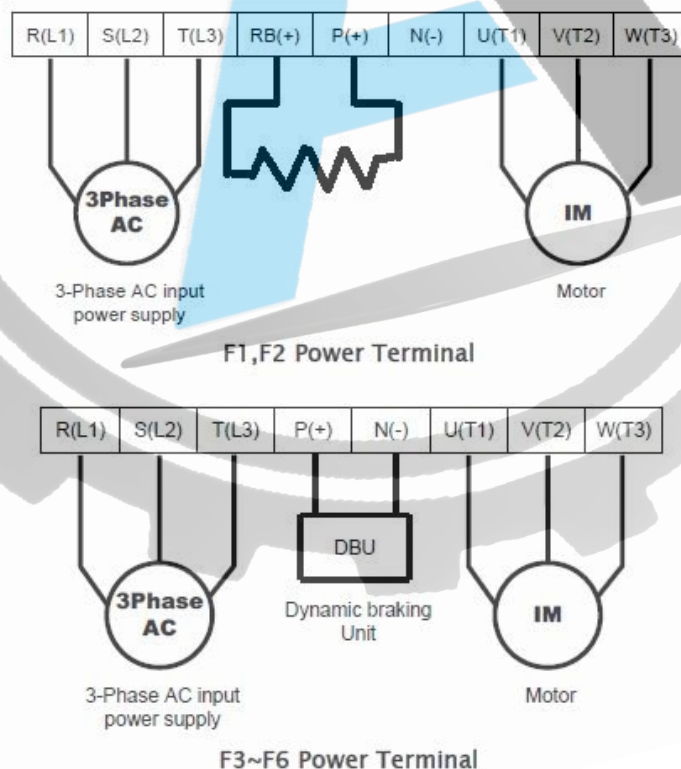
| R(L1) | S(L2) | T(L3) | RB(+) | P(+) | N(-) | U(T1) | V(T2) | W(T3) |
|---|---|---|---|---|---|---|---|---|

3Phase AC

3-Phase AC input power supply

IM

Motor

F1,F2 Power Terminal

| R(L1) | S(L2) | T(L3) | P(+) | N(-) | U(T1) | V(T2) | W(T3) |
|---|---|---|---|---|---|---|---|

DBU

3Phase AC

Dynamic braking Unit

IM

3-Phase AC input power supply

Motor

F3~F6 Power Terminal